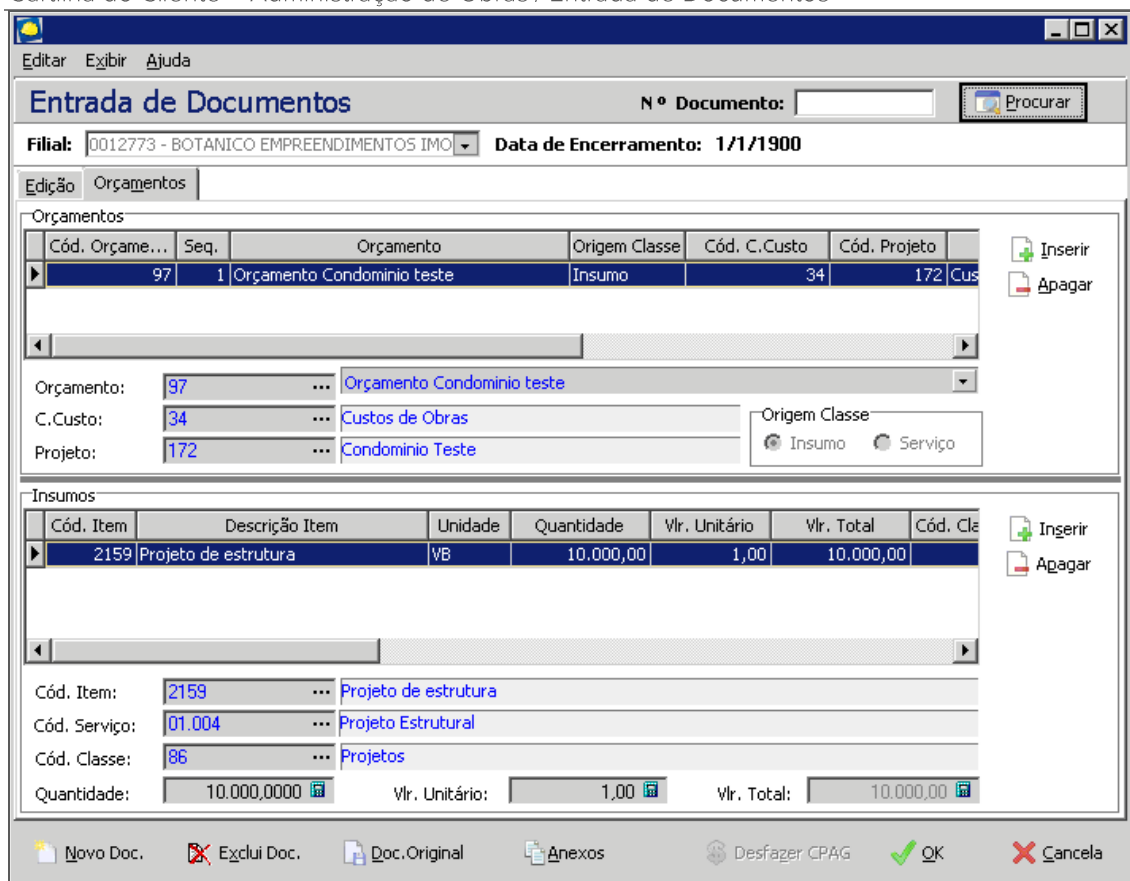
Editar Exibir Ajuda

Entrada de Documentos

Nº Documento:

Procurar

Filial: 0012773 - BOTANICO EMPREENDIMENTOS IMO

Data de Encerramento: 1/1/1900

Edição Orçamentos

Orçamentos

| Cód. Orçame... | Seq. | Orçamento | Origem Classe | Cód. C.Custo | Cód. Projeto | |
|---|---|---|---|---|---|---|
| 97 | 1 | Orçamento Condominio teste | Insumo | 34 | 172 | Cus |

Inserir
Apagar

Orçamento: 97 Orçamento Condominio teste
C.Custo: 34 Custos de Obras
Projeto: 172 Condominio Teste

Origem Classe
Insumo Serviço

Insumos

| Cód. Item | Descrição Item | Unidade | Quantidade | Vlr. Unitário | Vlr. Total | Cód. Cla |
|---|---|---|---|---|---|---|
| 2159 | Projeto de estrutura | VB | 10.000,00 | 1,00 | 10.000,00 | |

Inserir
Apagar

Cód. Item: 2159 Projeto de estrutura
Cód. Serviço: 01.004 Projeto Estrutural
Cód. Classe: 86 Projetos
Quantidade: 10.000,0000 Vlr. Unitário: 1,00 Vlr. Total: 10.000,00

Novo Doc. Exclui Doc. Doc.Original Anexos Desfazer CPAG OK Cancela